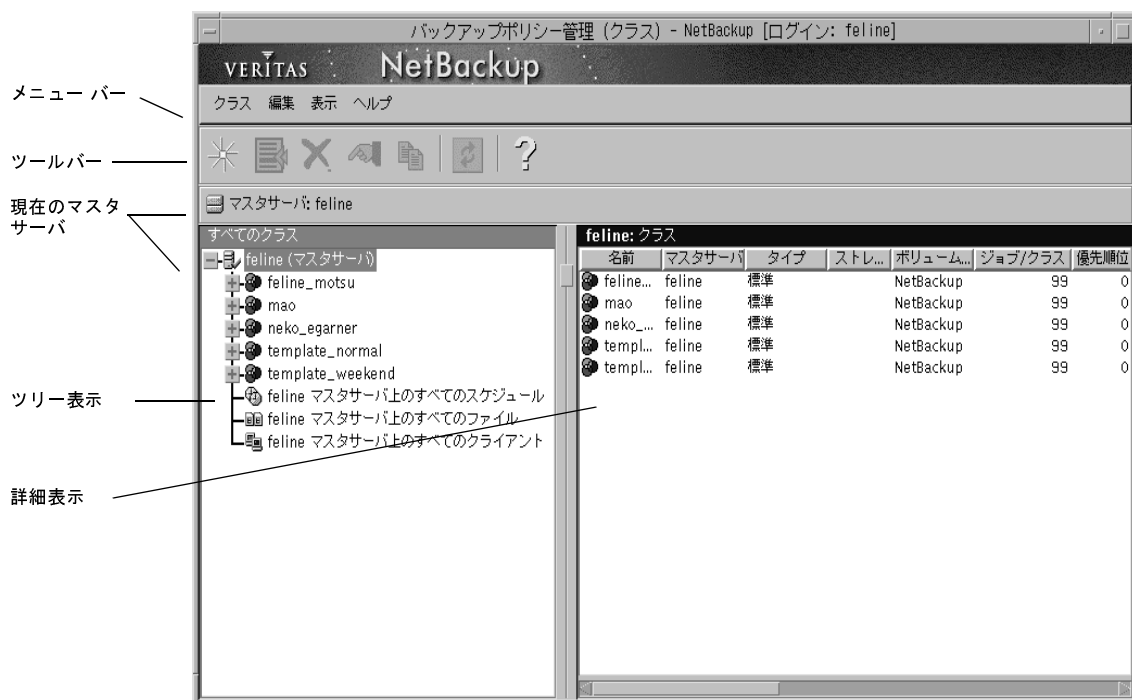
バックアップポリシー管理 (クラス) - NetBackup [ログイン: feline]

VERITAS NetBackup

クラス 編集 表示 ヘルプ

マスタサーバ: feline

すべてのクラス

feline (マスタサーバ)
feline_motsu
mao
neko_egarner
template_normal
template_weekend
feline マスタサーバ上のすべてのスケジュール
feline マスタサーバ上のすべてのファイル
feline マスタサーバ上のすべてのクライアント

feline: クラス

| 名前 | マスタサーバ | タイプ | ストレ... | ボリューム... | ジョブ/クラス | 優先順位 |
|---|---|---|---|---|---|---|
| feline... | feline | 標準 | | NetBackup | 99 | 0 |
| mao | feline | 標準 | | NetBackup | 99 | 0 |
| neko_... | feline | 標準 | | NetBackup | 99 | 0 |
| templ... | feline | 標準 | | NetBackup | 99 | 0 |
| templ... | feline | 標準 | | NetBackup | 99 | 0 |

メニュー バー

ツールバー

現在のマスタサーバ

ツリー表示

詳細表示